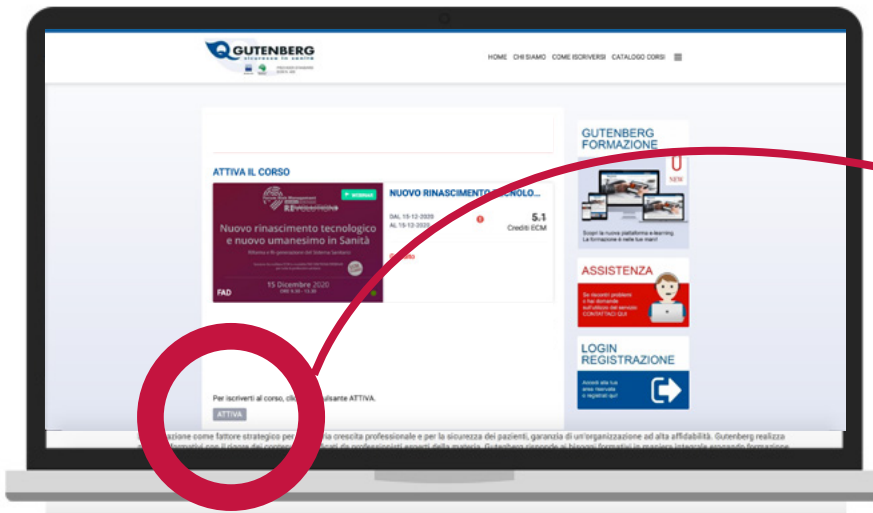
GUTENBERG
sicurezza in sanità

HOME CHI SIAMO COME ISCRIVERSI CATALOGO CORSI

ATTIVA IL CORSO

WEBINAR

REVOLUTION

Nuovo rinascimento tecnologico e nuovo umanesimo in Sanità

15 Dicembre 2020

FAD

NUOVO RINASCIMENTO TECNOLO...

DAL 15-12-2020
AL 15-12-2020

5.1
Crediti ECM

GUTENBERG FORMAZIONE

NEW

Scopri la nuova piattaforma e-learning. La formazione è nelle tue mani!

ASSISTENZA

Se riscontri problemi o hai domande sull'utilizzo del servizio CONTATTACI QUI

LOGIN REGISTRAZIONE

Accedi alla tua area riservata o registrati qui!

Per iscriverti al corso, cli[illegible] pulsante ATTIVA.

ATTIVA

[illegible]zione come fattore strategico per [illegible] crescita professionale e per la sicurezza dei pazienti, garanzia di un'organizzazione ad alta affidabilità. Gutenberg realizza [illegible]